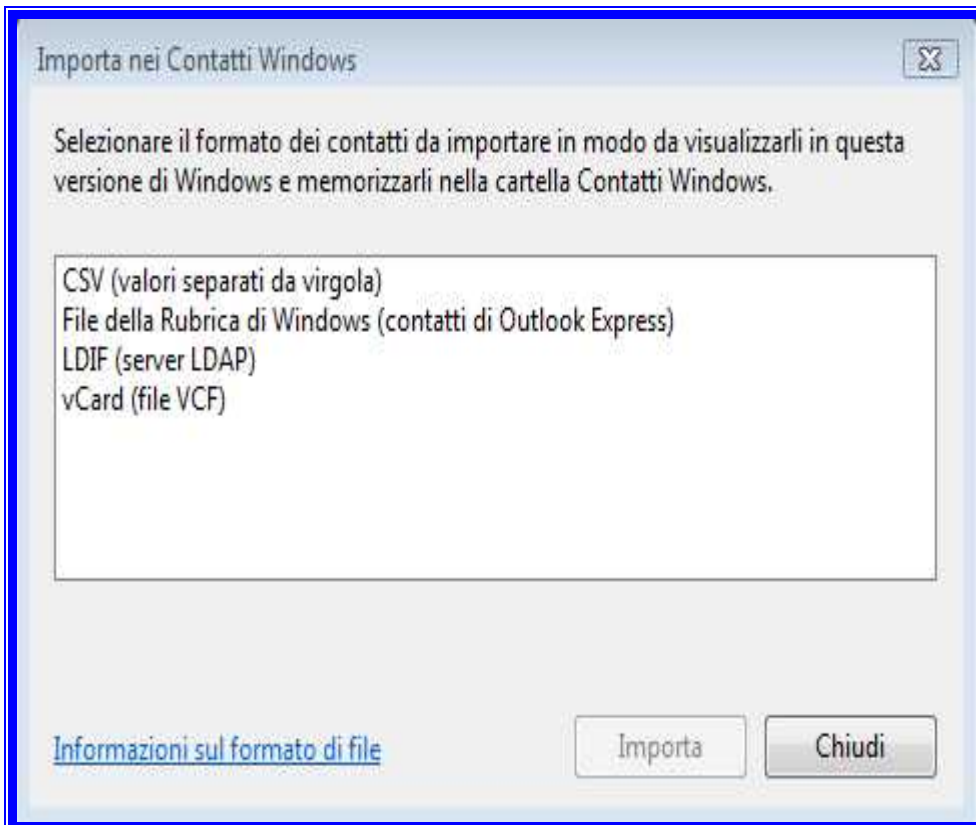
Importa nei Contatti Windows

Selezionare il formato dei contatti da importare in modo da visualizzarli in questa versione di Windows e memorizzarli nella cartella Contatti Windows.

CSV (valori separati da virgola)
File della Rubrica di Windows (contatti di Outlook Express)
LDIF (server LDAP)
vCard (file VCF)

Informazioni sul formato di file

Importa

Chiudi